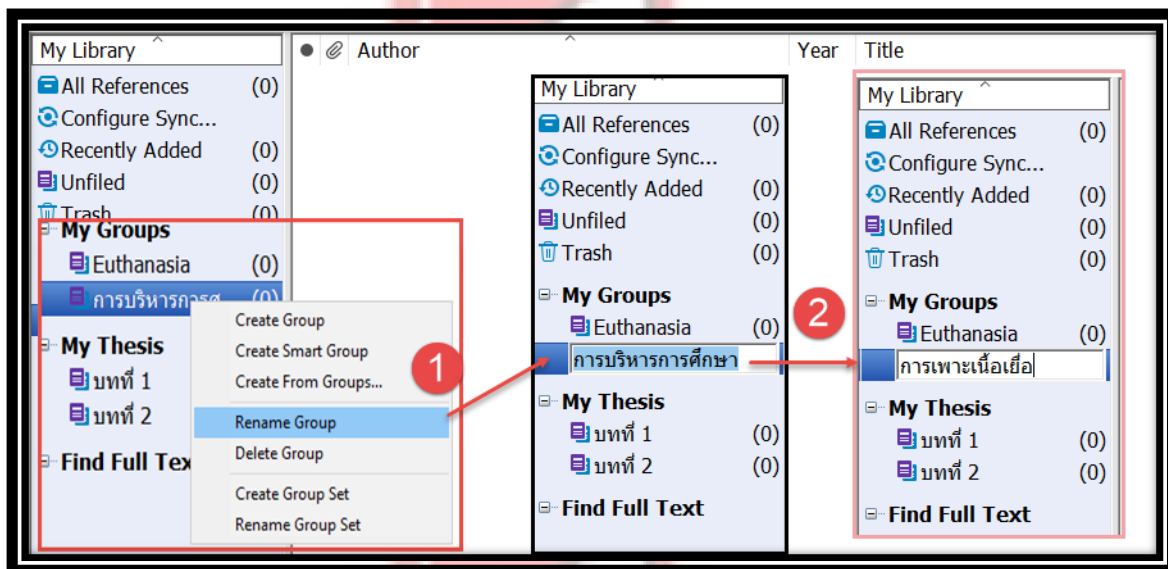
My Library

All References (0)
Configure Sync...
Recently Added (0)
Unfiled (0)
Trash (0)
My Groups
Euthanasia (0)
การบริหารการศ... (0)
My Thesis
บทที่ 1
บทที่ 2
Find Full Text

Create Group
Create Smart Group
Create From Groups...
Rename Group
Delete Group
Create Group Set
Rename Group Set

1

Author | Year | Title

My Library
All References (0)
Configure Sync...
Recently Added (0)
Unfiled (0)
Trash (0)
My Groups
Euthanasia (0)
การบริหารการศึกษา
My Thesis
บทที่ 1 (0)
บทที่ 2 (0)
Find Full Text

2

My Library
All References (0)
Configure Sync...
Recently Added (0)
Unfiled (0)
Trash (0)
My Groups
Euthanasia (0)
การเพาะเนื้อเยื่อ
My Thesis
บทที่ 1 (0)
บทที่ 2 (0)
Find Full Text